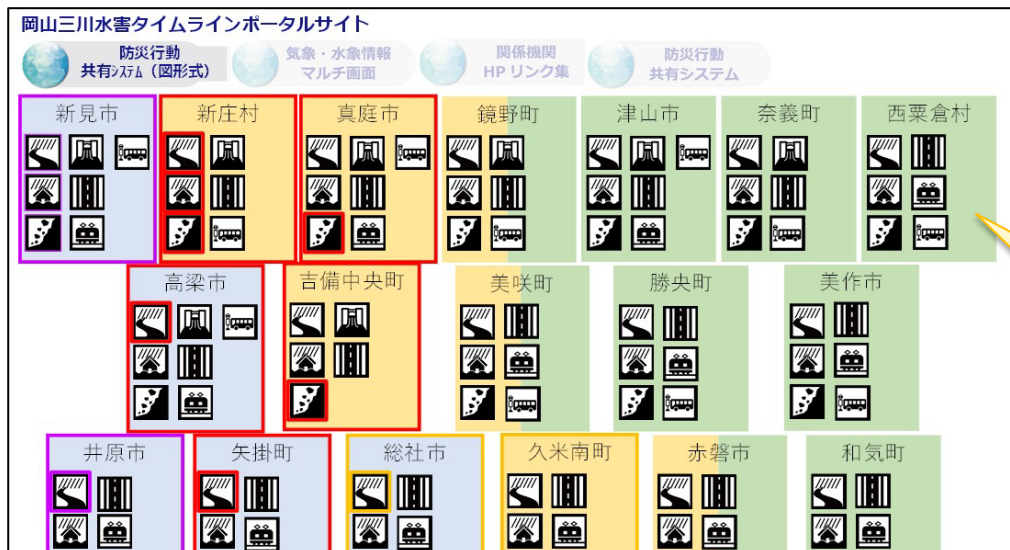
岡山三川水害タイムラインポータルサイト

防災行動
共有システム（図形式）

気象・水象情報
マルチ画面

関係機関
HP リンク集

防災行動
共有システム

新見市

新庄村

真庭市

鏡野町

津山市

奈義町

西粟倉村

高梁市

吉備中央町

美咲町

勝央町

美作市

井原市

矢掛町

総社市

久米南町

赤磐市

和気町